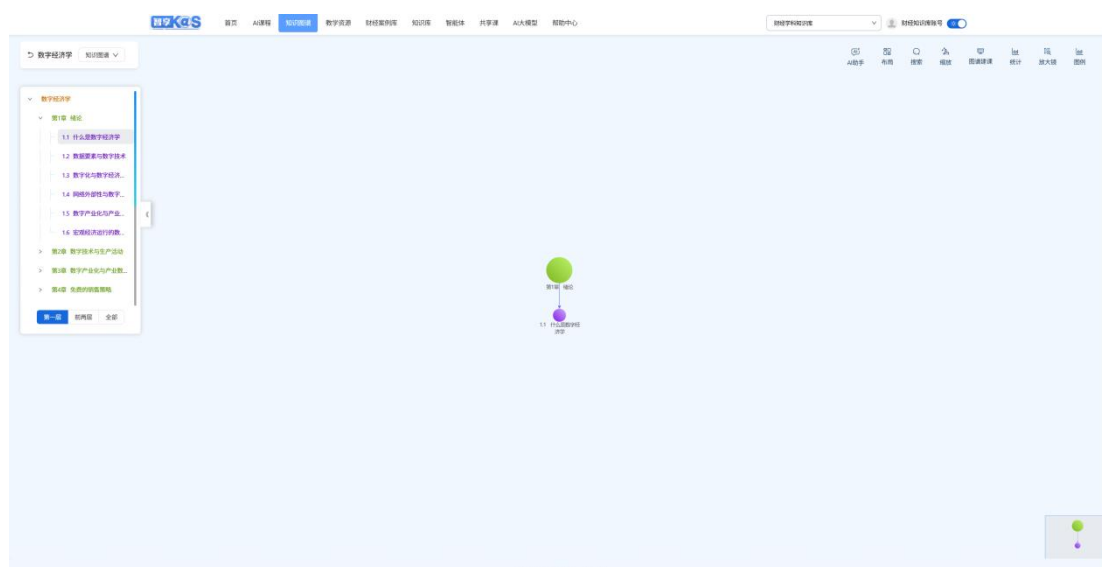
智享KaS 首页 AI课程 知识图谱 教学资源 财经案例库 知识库 智能体 共享课 AI大模型 帮助中心

财经学科知识库

财经知识库账号

数字经济学 知识图谱

AI助手 布局 搜索 缩放 图谱建课 统计 放大镜 图例

数字经济学
第1章 绪论
1.1 什么是数字经济学
1.2 数据要素与数字技术
1.3 数字化与数字经济...
1.4 网络外部性与数字...
1.5 数字产业化与产业...
1.6 宏观经济运行的数...
第2章 数字技术与生产活动
第3章 数字产业化与产业数...
第4章 免费的销售策略

第一层 前两层 全部

第1章 绪论

1.1 什么是数字经济学